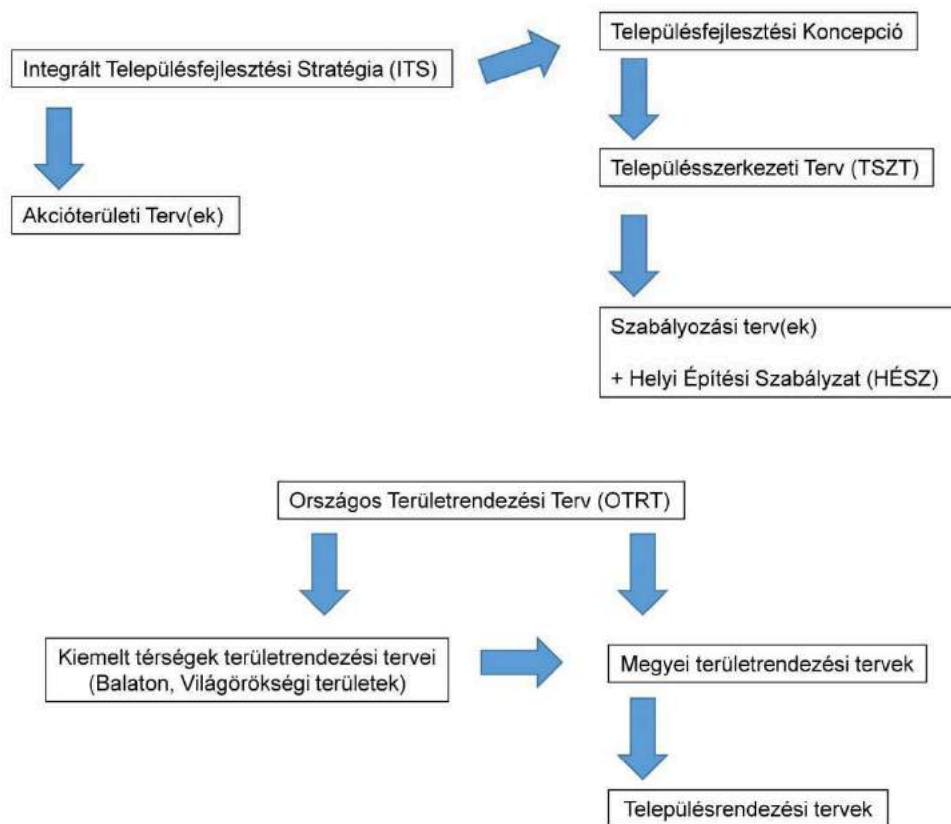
Integrált Településfejlesztési Stratégia (ITS)

Településfejlesztési Koncepció

Akcióterületi Terv(ek)

Településszerkezeti Terv (TSZT)

Szabályozási terv(ek)

+ Helyi Építési Szabályzat (HÉSZ)

Országos Területrendezési Terv (OTRT)

Kiemelt térségek területrendezési tervei (Balaton, Világörökségi területek)

Megyei területrendezési tervek

Településrendezési tervek